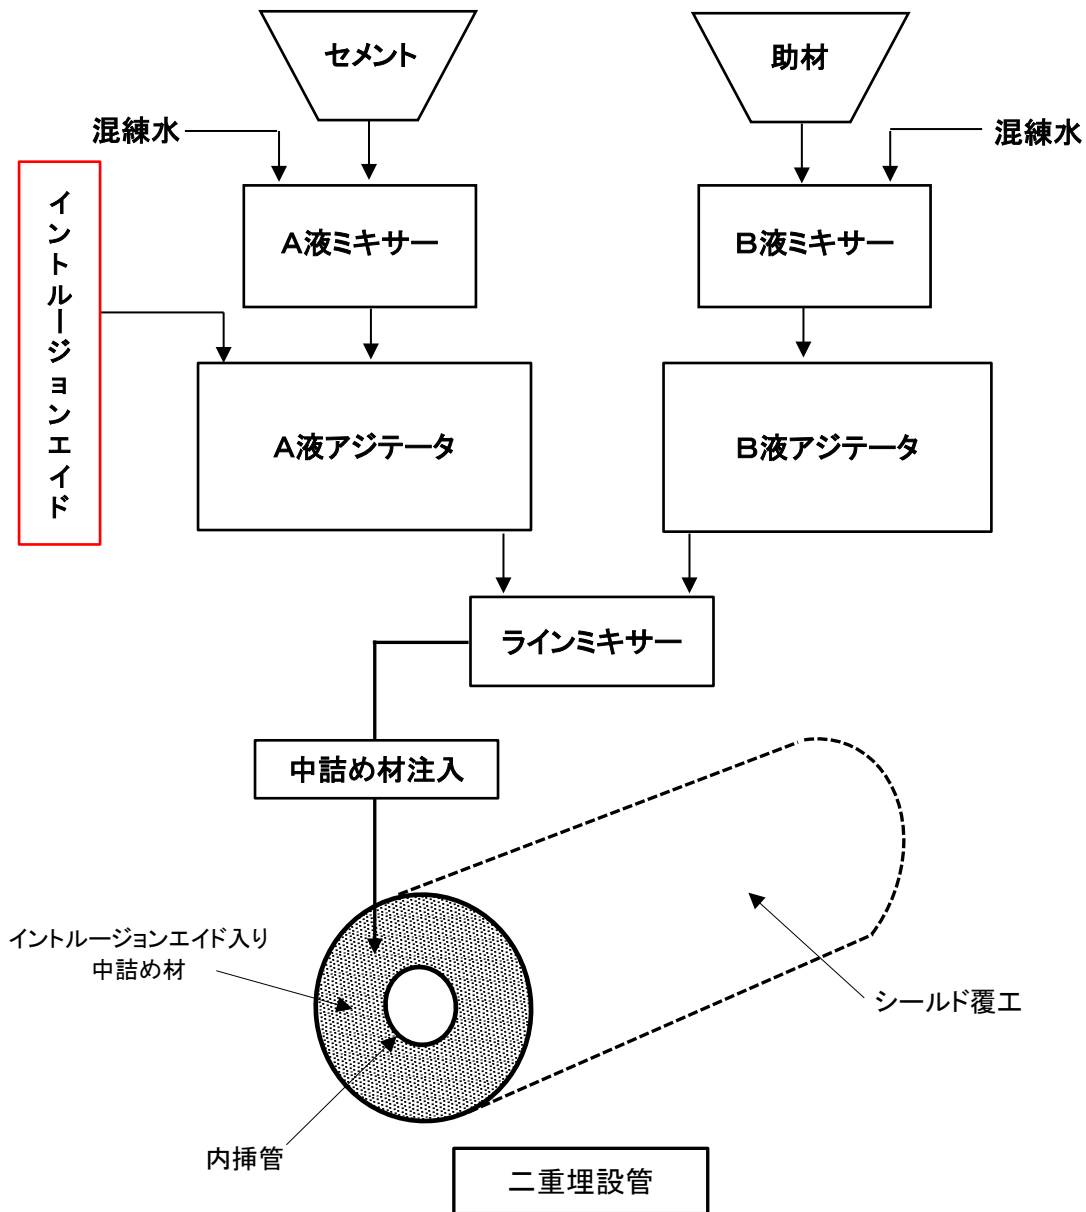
セメント

助材

混練水

混練水

イントルージョンエイド

A液ミキサー

B液ミキサー

A液アジテータ

B液アジテータ

ラインミキサー

中詰め材注入

イントルージョンエイド入り
中詰め材

シールド覆工

内挿管

二重埋設管